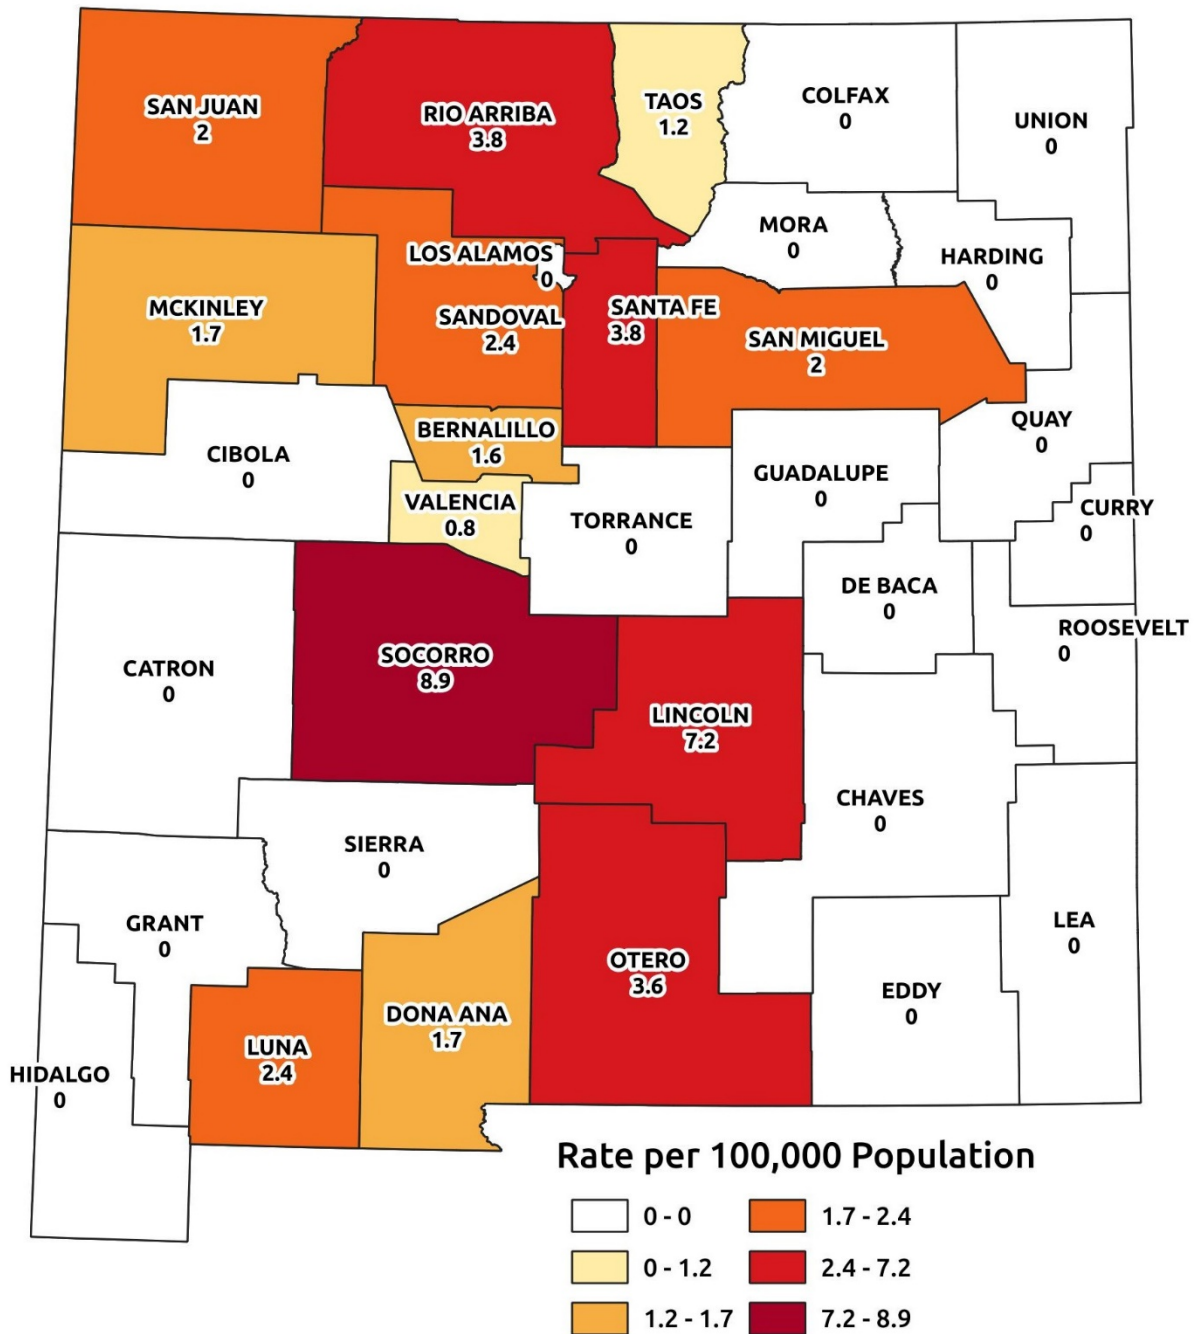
SAN JUAN
2

RIO ARRIBA
3.8

TAOS
1.2

COLFAX
0

UNION
0

MORA
0

HARDING
0

LOS ALAMOS
0

MCKINLEY
1.7

SANDOVAL
2.4

SANTA FE
3.8

SAN MIGUEL
2

QUAY
0

BERNALILLO
1.6

CIBOLA
0

GUADALUPE
0

VALENCIA
0.8

TORRANCE
0

CURRY
0

DE BACA
0

ROOSEVELT
0

CATRON
0

SOCORRO
8.9

LINCOLN
7.2

CHAVES
0

SIERRA
0

GRANT
0

LEA
0

OTERO
3.6

EDDY
0

DONA ANA
1.7

LUNA
2.4

HIDALGO
0

Rate per 100,000 Population

0 - 0
1.7 - 2.4
0 - 1.2
2.4 - 7.2
1.2 - 1.7
7.2 - 8.9